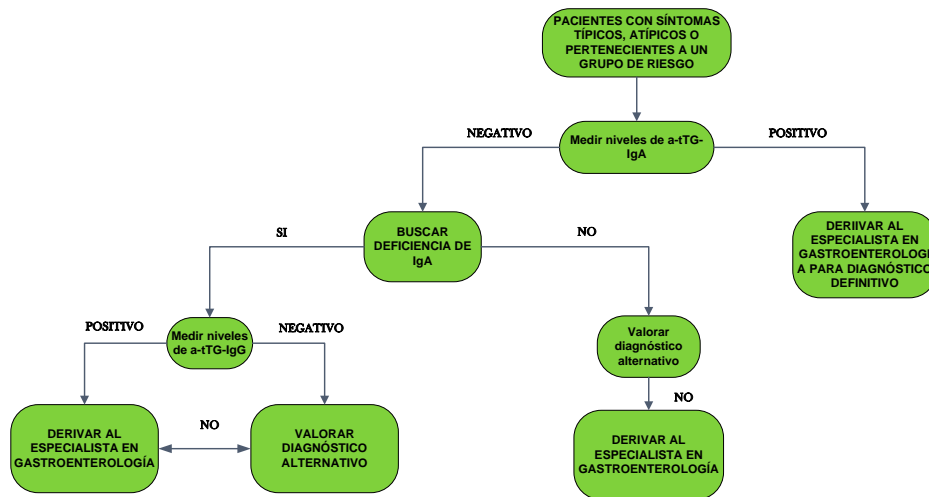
PACIENTES CON SÍNTOMAS TÍPICOS, ATÍPICOS O PERTENECIENTES A UN GRUPO DE RIESGO

NEGATIVO

Medir niveles de a-tTG-IgA

POSITIVO

SI

BUSCAR DEFICIENCIA DE IgA

NO

DERIIVAR AL ESPECIALISTA EN GASTROENTEROLOG A PARA DIAGNÓSTICO DEFINITIVO

POSITIVO

Medir niveles de a-tTG-IgG

NEGATIVO

Valorar diagnóstico alternativo

NO

DERIVAR AL ESPECIALISTA EN GASTROENTEROLOGÍA

NO

VALORAR DIAGNÓSTICO ALTERNATIVO

DERIVAR AL ESPECIALISTA EN GASTROENTEROLOGÍA